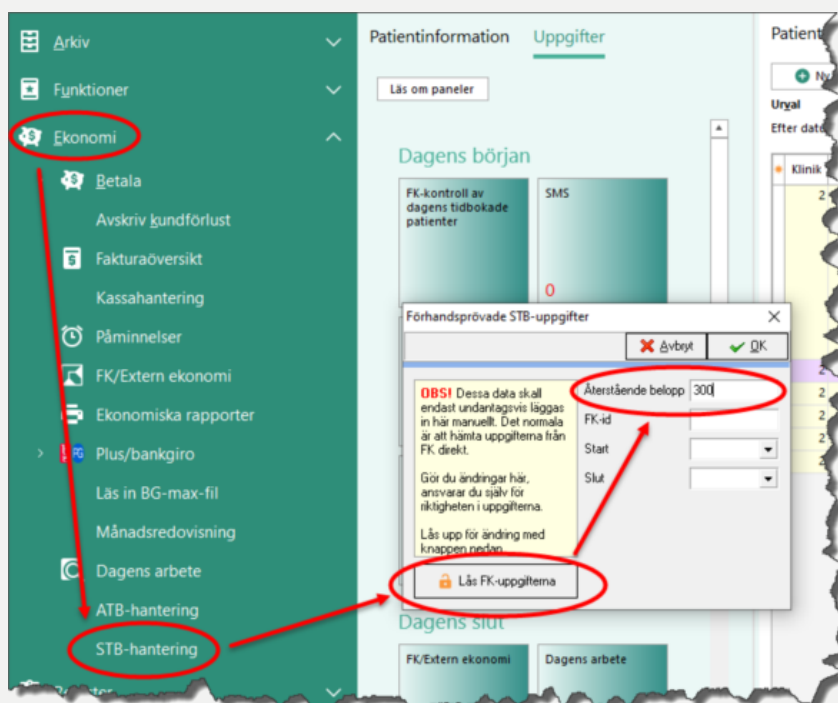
Arkiv
Funktioner
Ekonomi
Betala
Avskriv kundförlust
Fakturaöversikt
Kassahantering
Påminnelser
FK/Extern ekonomi
Ekonomiska rapporter
Plus/bankgiro
Läs in BG-max-fil
Månadsredovisning
Dagens arbete
ATB-hantering
STB-hantering
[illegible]

Patientinformation Uppgifter

Läs om paneler

Dagens början

FK-kontroll av dagens tidbokade patienter

SMS

0

Förhandsprövade STB-uppgifter

Avbryt OK

OBS! Dessa data skall endast undantagsvis läggas in här manuellt. Det normala är att hämta uppgifterna från FK direkt.

Gör du ändringar här, ansvarar du själv för riktigheten i uppgifterna.

Lås upp för ändring med knappen nedan.

Lås FK-uppgifterna

Återstående belopp 300
FK-id
Start
Slut

Dagens slut

FK/Extern ekonomi

Dagens arbete

Patient
Ny
Urval
Efter date
Klinik
2
2
2
2
2